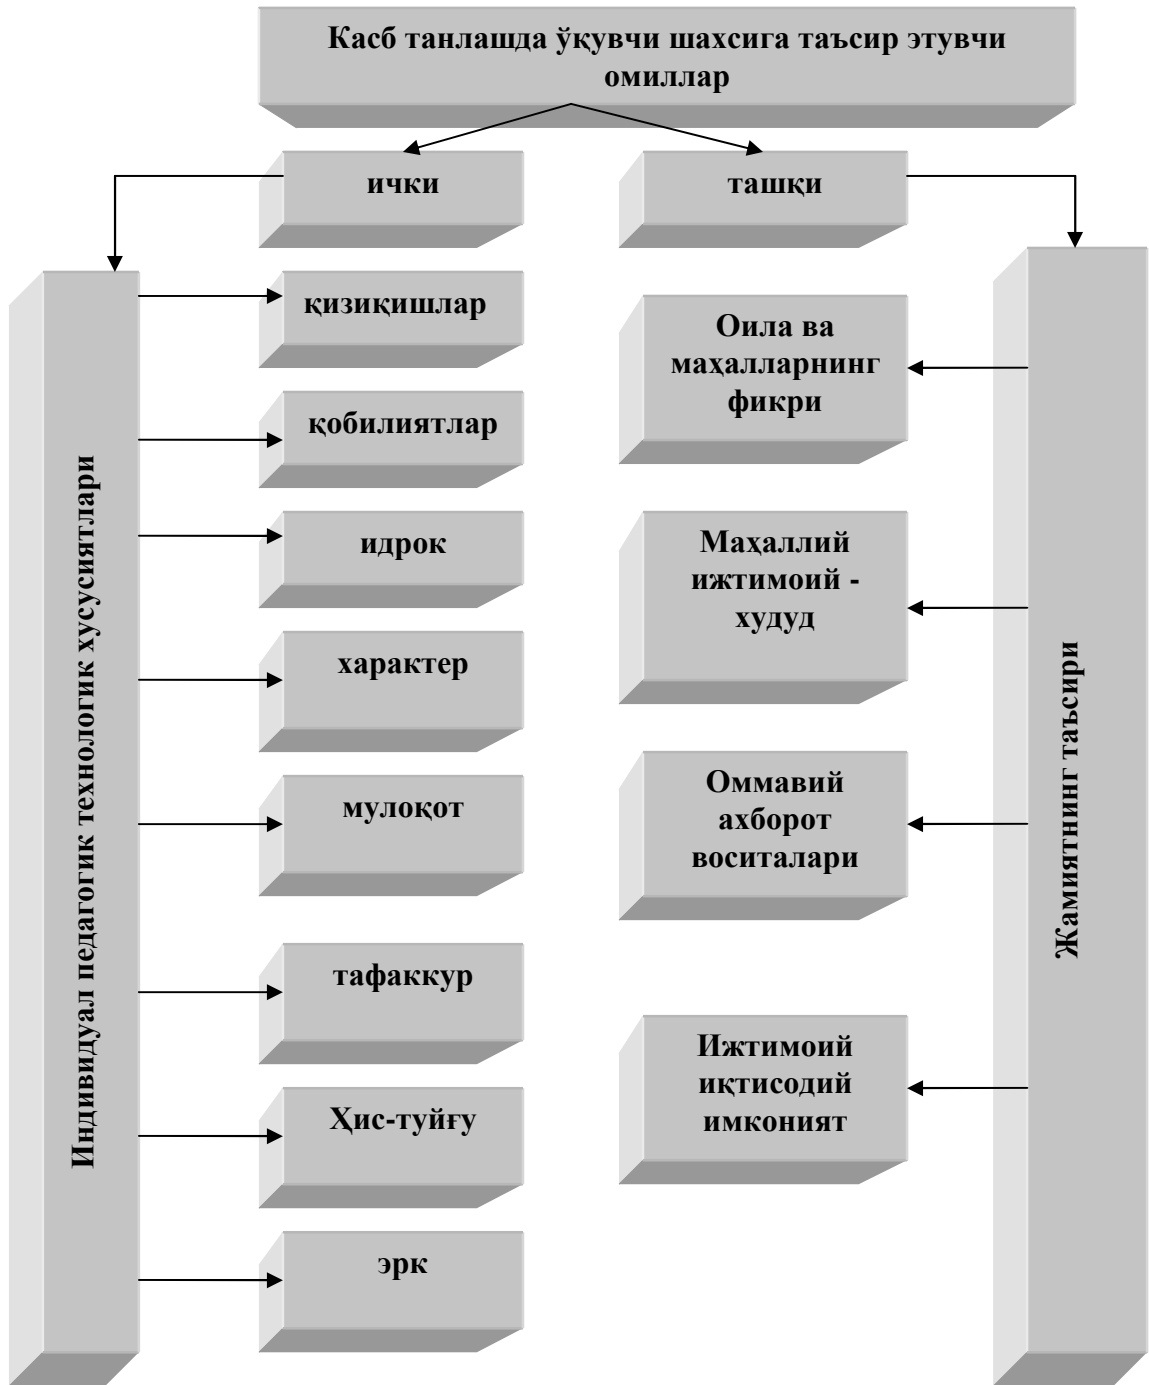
Касб танлашда ўқувчи шахсига таъсир этувчи омиллар

ички

ташқи

Индивидуал педагогик технологик хусусиятлари

қизиқишлар

қобилиятлар

идрок

характер

мулоқот

тафаккур

Ҳис-туйғу

эрк

Жамиятнинг таъсири

Оила ва маҳалларнинг фикри

Маҳаллий ижтимоий - худуд

Оммавий ахборот воситалари

Ижтимоий иқтисодий имконият